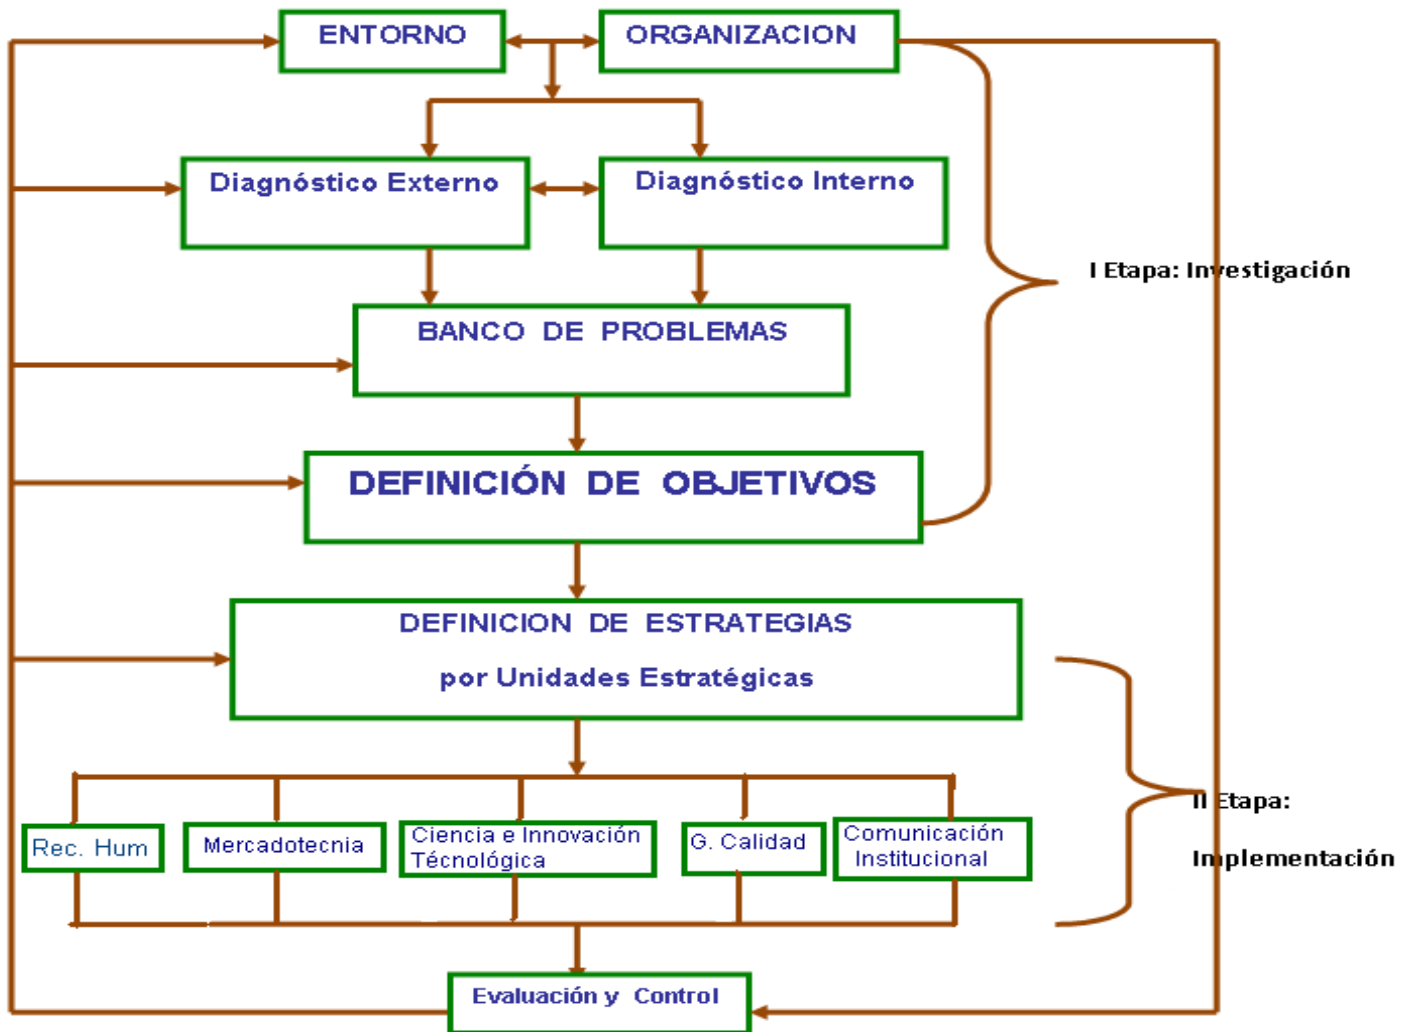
ENTORNO

ORGANIZACION

Diagnóstico Externo

Diagnóstico Interno

I Etapa: Investigación

BANCO DE PROBLEMAS

DEFINICIÓN DE OBJETIVOS

DEFINICION DE ESTRATEGIAS

por Unidades Estratégicas

Rec. Hum

Mercadotecnia

Ciencia e Innovación Técnológica

G. Calidad

Comunicación Institucional

II Etapa:

Implementación

Evaluación y Control